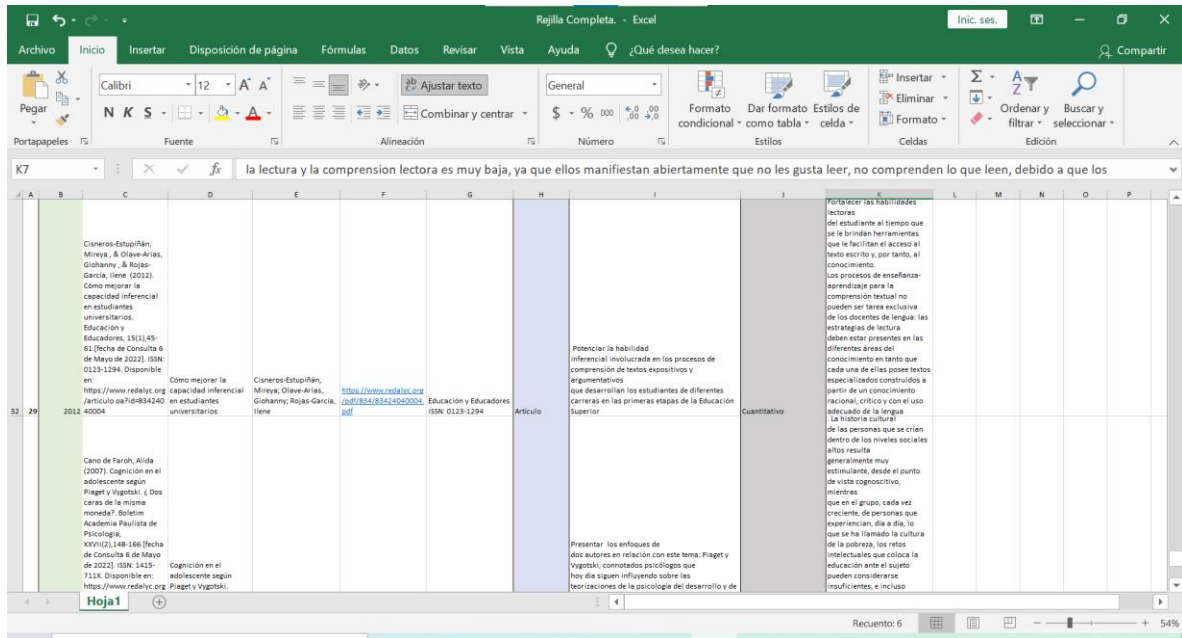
Rejilla Completa. - Excel

Inic. ses.

Archivo Inicio Insertar Disposición de página Fórmulas Datos Revisar Vista Ayuda ¿Qué desea hacer? Compartir

Pegar Calibri 12 A A Ajustar texto General Insertar Eliminar Formato
N K S Combinar y centrar $ % 000 Formato condicional Dar formato como tabla Estilos de celda Ordenar y filtrar Buscar y seleccionar

Portapapeles Fuente Alineación Número Estilos Celdas Edición

K7 la lectura y la comprension lectora es muy baja, ya que ellos manifiestan abiertamente que no les gusta leer, no comprenden lo que leen, debido a que los

A B C D E F G H I J K L M N O P

32 | 29 | 2012 | Cisneros-Estupiñán, Mireya , & Olave-Arias, Giohanny , & Rojas-García, Ilene (2012). Cómo mejorar la capacidad inferencial en estudiantes universitarios. Educación y Educadores, 15(1),45-61.[fecha de Consulta 6 de Mayo de 2022]. ISSN: 0123-1294. Disponible en: https://www.redalyc.org/articulo.oa?id=83424040004 | Cómo mejorar la capacidad inferencial en estudiantes universitarios | Cisneros-Estupiñán, Mireya; Olave-Arias, Giohanny; Rojas-García, Ilene | https://www.redalyc.org/pdf/834/83424040004.pdf | Educación y Educadores ISSN: 0123-1294 | Artículo | Potenciar la habilidad inferencial involucrada en los procesos de comprensión de textos expositivos y argumentativos que desarrollan los estudiantes de diferentes carreras en las primeras etapas de la Educación Superior | Cuantitativo | Fortalecer las habilidades lectoras del estudiante al tiempo que se le brindan herramientas que le facilitan el acceso al texto escrito y, por tanto, al conocimiento. Los procesos de enseñanza-aprendizaje para la comprensión textual no pueden ser tarea exclusiva de los docentes de lengua: las estrategias de lectura deben estar presentes en las diferentes áreas del conocimiento en tanto que cada una de ellas posee textos especializados construidos a partir de un conocimiento racional, crítico y con el uso adecuado de la lengua

Cano de Faroh, Alida (2007). Cognición en el adolescente según Piaget y Vygotski. ¿ Dos caras de la misma moneda?. Boletim Academia Paulista de Psicología, XXVII(2),148-166.[fecha de Consulta 6 de Mayo de 2022]. ISSN: 1415-711X. Disponible en: https://www.redalyc.org | Cognición en el adolescente según Piaget y Vygotski. | Presentar los enfoques de dos autores en relación con este tema: Piaget y Vygotski, connotados psicólogos que hoy día siguen influyendo sobre las teorizaciones de la psicología del desarrollo y de | La historia cultural de las personas que se crían dentro de los niveles sociales altos resulta generalmente muy estimulante, desde el punto de vista cognoscitivo, mientras que en el grupo, cada vez creciente, de personas que experiencian, día a día, lo que se ha llamado la cultura de la pobreza, los retos intelectuales que coloca la educación ante el sujeto pueden considerarse insuficientes, e incluso

Hoja1

Recuento: 6 54%